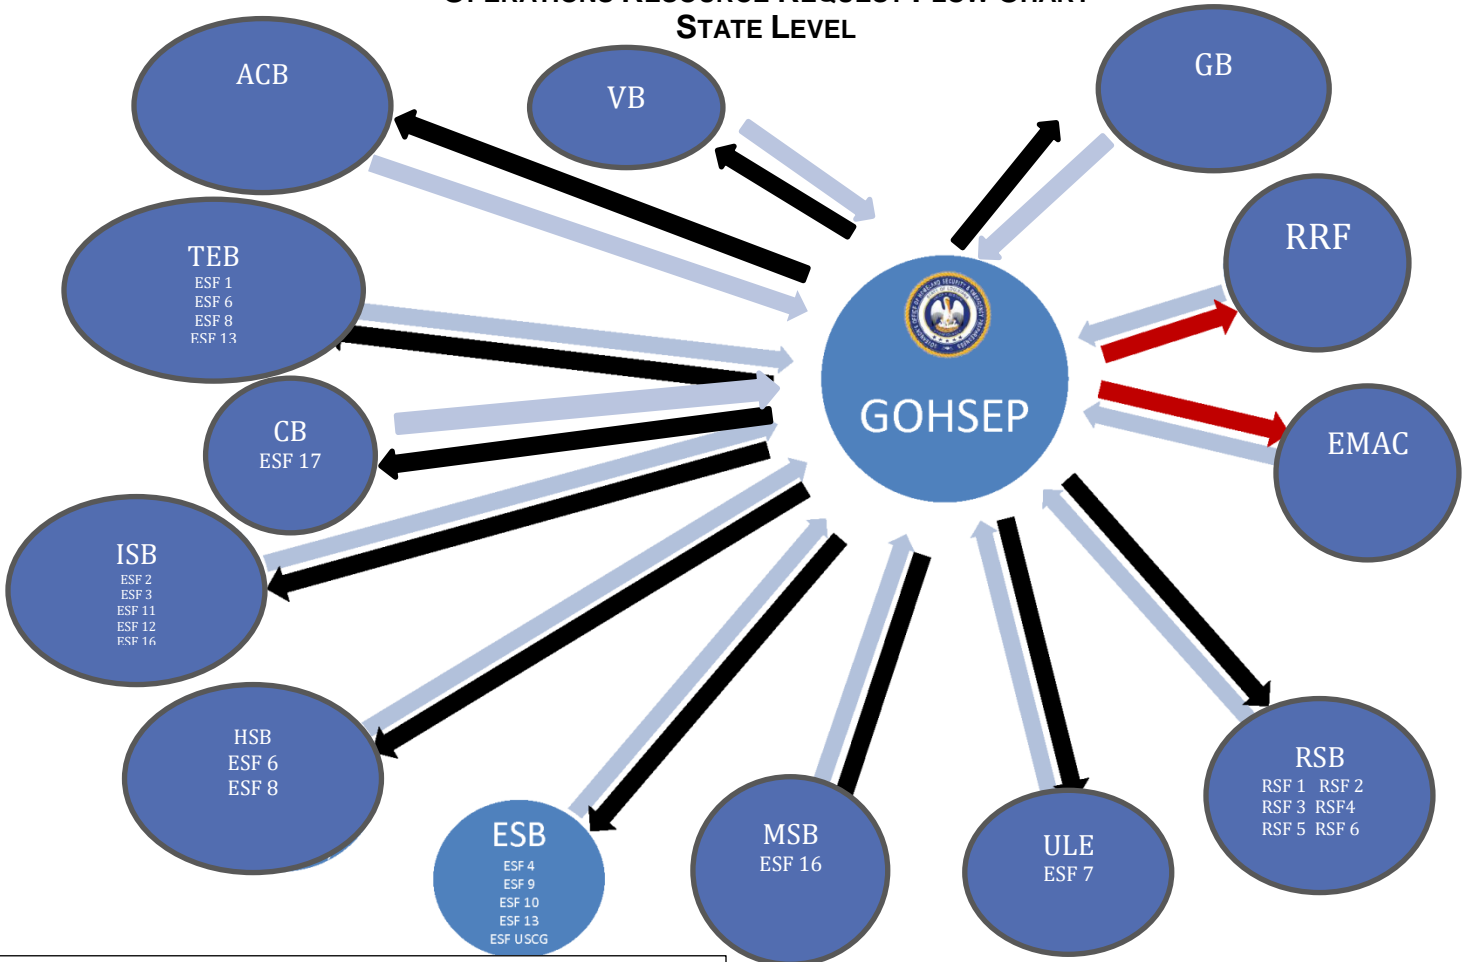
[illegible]
STATE LEVEL

ACB

VB

GB

RRF

TEB
ESF 1
ESF 6
ESF 8
ESF 13

CB
ESF 17

GOHSEP

EMAC

ISB
ESF 2
ESF 3
ESF 11
ESF 12
ESF 16

HSB
ESF 6
ESF 8

ESB
ESF 4
ESF 9
ESF 10
ESF 13
ESF USCG

MSB
ESF 16

ULE
ESF 7

RSB
RSF 1 RSF 2
RSF 3 RSF4
RSF 5 RSF 6